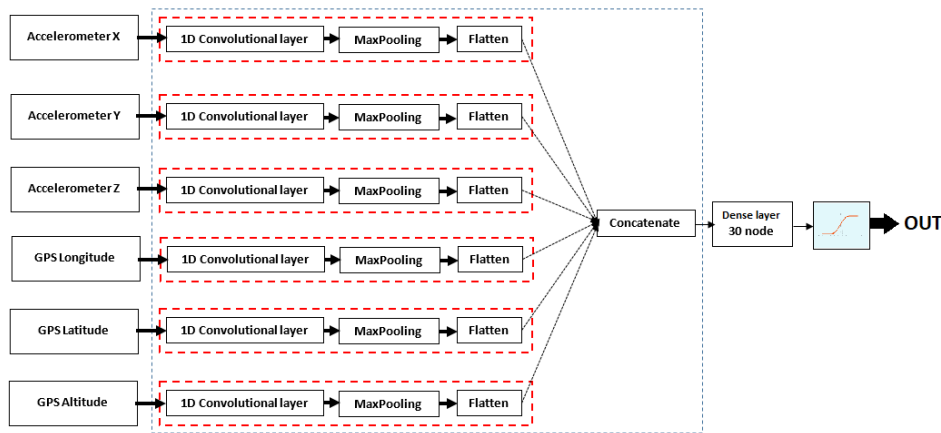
Accelerometer X
1D Convolutional layer
MaxPooling
Flatten

Accelerometer Y
1D Convolutional layer
MaxPooling
Flatten

Accelerometer Z
1D Convolutional layer
MaxPooling
Flatten

GPS Longitude
1D Convolutional layer
MaxPooling
Flatten

GPS Latitude
1D Convolutional layer
MaxPooling
Flatten

GPS Altitude
1D Convolutional layer
MaxPooling
Flatten

Concatenate
Dense layer 30 node
OUT